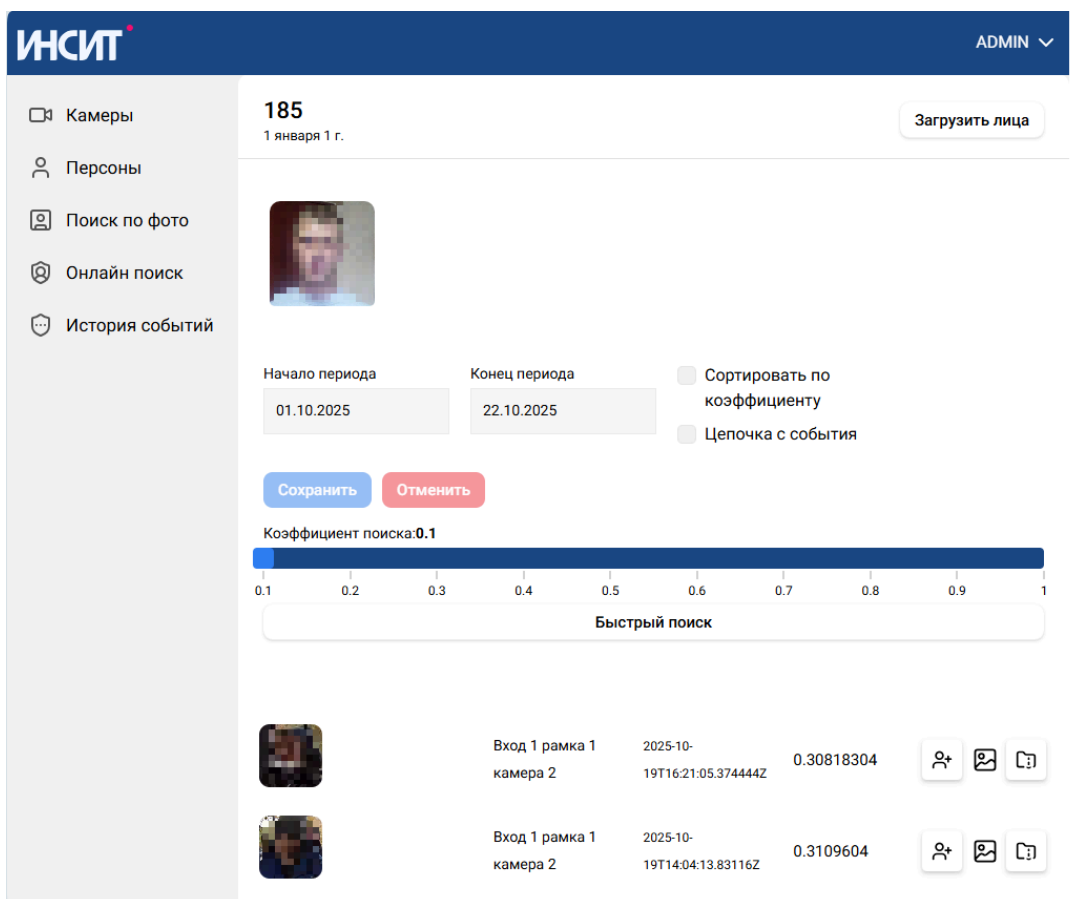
ИНСИТ

ADMIN

Камеры
Персоны
Поиск по фото
Онлайн поиск
История событий

185
1 января 1 г.

Загрузить лица

Начало периода
01.10.2025

Конец периода
22.10.2025

Сортировать по коэффициенту
Цепочка с события

Сохранить
Отменить

Коэффициент поиска:0.1

0.1 0.2 0.3 0.4 0.5 0.6 0.7 0.8 0.9 1

Быстрый поиск

| | | | |
|---|---|---|---|
| Вход 1 рамка 1 камера 2 | 2025-10-19T16:21:05.374444Z | 0.30818304 |
| Вход 1 рамка 1 камера 2 | 2025-10-19T14:04:13.83116Z | 0.3109604 |